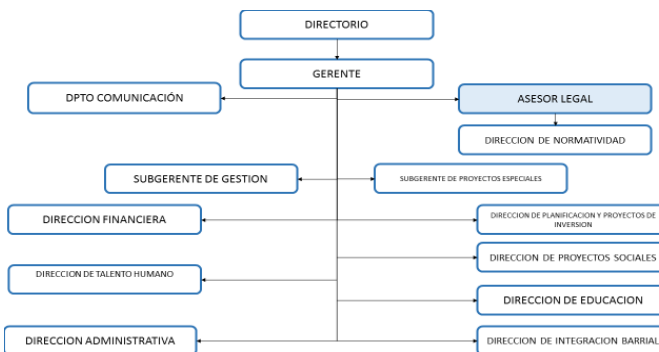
DIRECTORIO

GERENTE

DPTO COMUNICACIÓN

ASESOR LEGAL

DIRECCION DE NORMATIVIDAD

SUBGERENTE DE GESTION

SUBGERENTE DE PROYECTOS ESPECIALES

DIRECCION FINANCIERA

DIRECCION DE PLANIFICACION Y PROYECTOS DE INVERSION

DIRECCION DE PROYECTOS SOCIALES

DIRECCION DE TALENTO HUMANO

DIRECCION DE EDUCACION

DIRECCION ADMINISTRATIVA

DIRECCION DE INTEGRACION BARRIAL